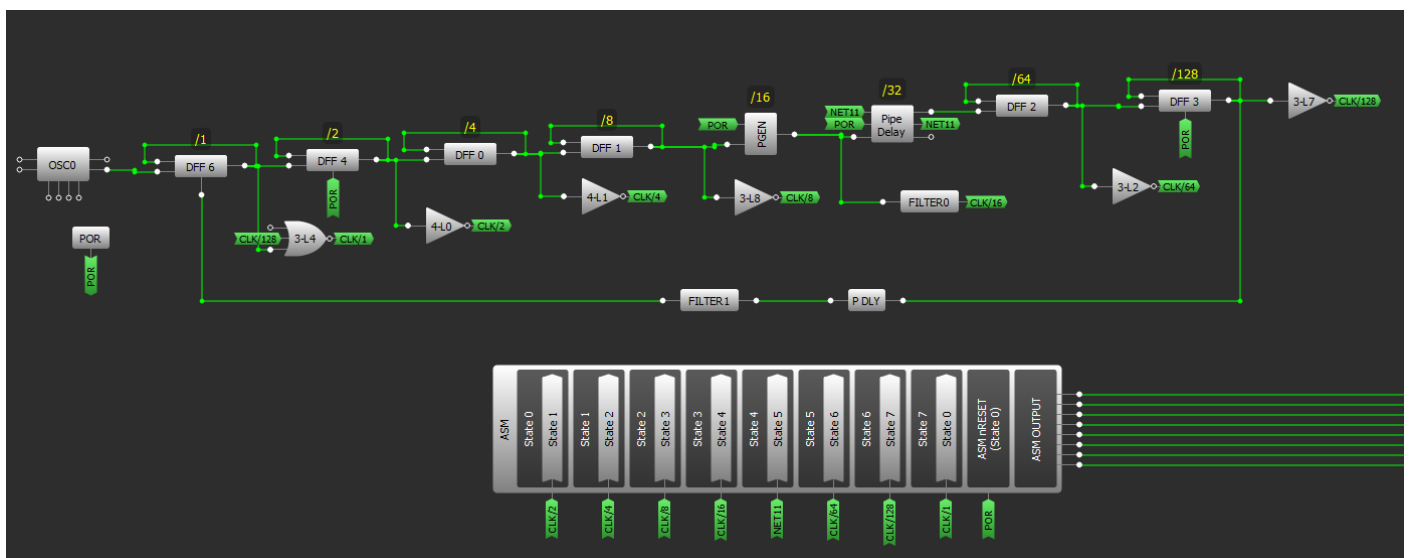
OSC0
POR
POR
/1
DFF 6
/2
DFF 4
POR
CLK/128
3-L4
CLK/1
/4
DFF 0
4-L0
CLK/2
/8
DFF 1
4-L1
CLK/4
/16
POR
PGEN
3-L8
CLK/8
/32
NET11
POR
Pipe Delay
NET11
FILTER0
CLK/16
/64
DFF 2
3-L2
CLK/64
/128
DFF 3
POR
3-L7
CLK/128
FILTER1
P DLY

ASM
State 0
State 1
State 1
State 2
State 2
State 3
State 3
State 4
State 4
State 5
State 5
State 6
State 6
State 7
State 7
State 0
ASM nRESET (State 0)
ASM OUTPUT
CLK/2
CLK/4
CLK/8
CLK/16
NET11
CLK/64
CLK/128
CLK/1
POR